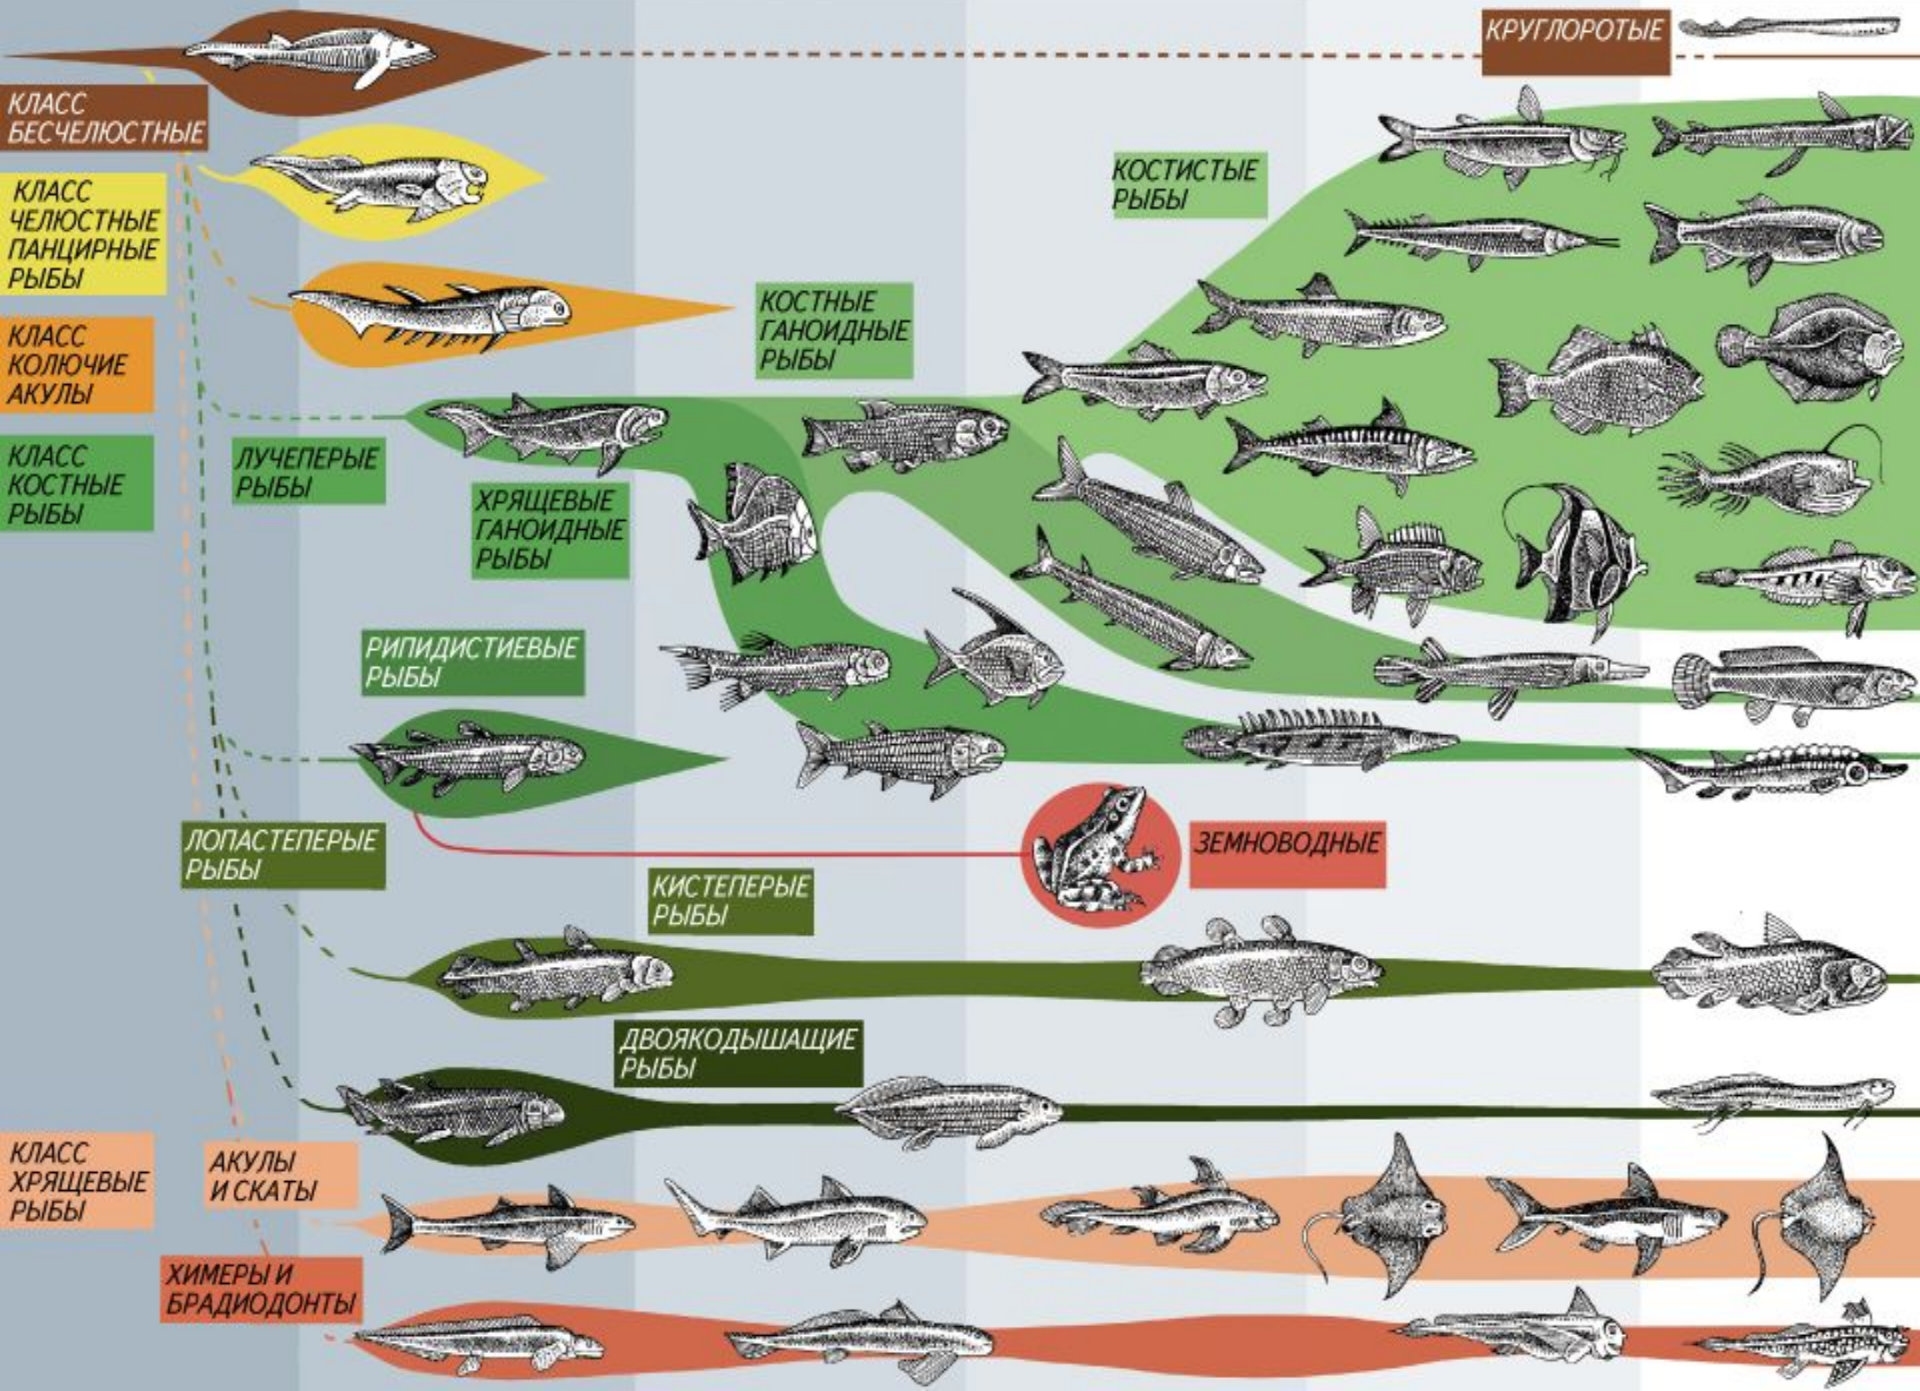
КРУГЛОРОТЫЕ

КЛАСС БЕСЧЕЛЮСТНЫЕ

КЛАСС ЧЕЛЮСТНЫЕ ПАНЦИРНЫЕ РЫБЫ

КЛАСС КОЛЮЧИЕ АКУЛЫ

КЛАСС КОСТНЫЕ РЫБЫ

КОСТИСТЫЕ РЫБЫ

КОСТНЫЕ ГАНОИДНЫЕ РЫБЫ

ЛУЧЕПЕРЫЕ РЫБЫ

ХРЯЩЕВЫЕ ГАНОИДНЫЕ РЫБЫ

РИПИДИСТИЕВЫЕ РЫБЫ

ЛОПАСТЕПЕРЫЕ РЫБЫ

ЗЕМНОВОДНЫЕ

КИСТЕПЕРЫЕ РЫБЫ

ДВОЯКОДЫШАЩИЕ РЫБЫ

КЛАСС ХРЯЩЕВЫЕ РЫБЫ

АКУЛЫ И СКАТЫ

ХИМЕРЫ И БРАДИОДОНТЫ